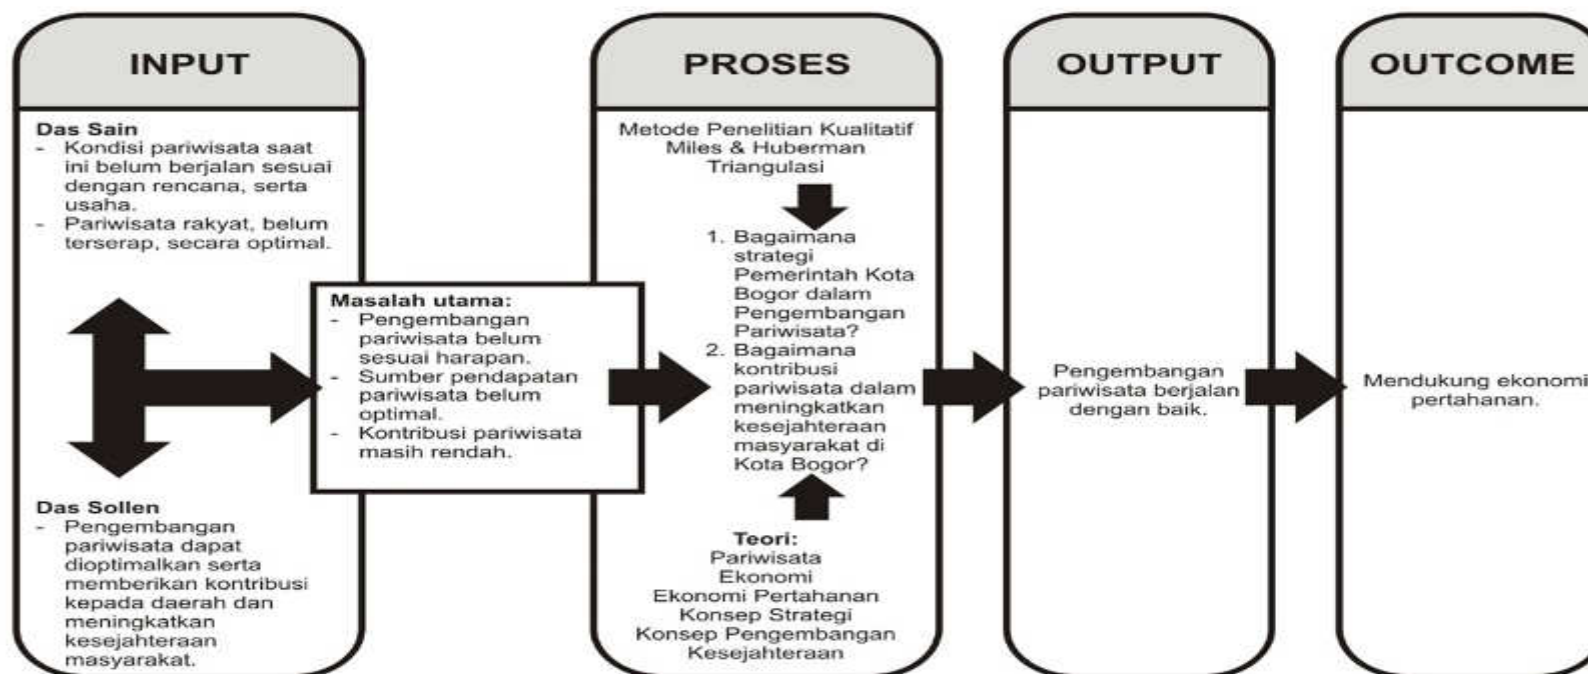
INPUT

Das Sain
- Kondisi pariwisata saat ini belum berjalan sesuai dengan rencana, serta usaha.
- Pariwisata rakyat, belum terserap, secara optimal.

Masalah utama:
- Pengembangan pariwisata belum sesuai harapan.
- Sumber pendapatan pariwisata belum optimal.
- Kontribusi pariwisata masih rendah.

Das Sollen
- Pengembangan pariwisata dapat dioptimalkan serta memberikan kontribusi kepada daerah dan meningkatkan kesejahteraan masyarakat.

PROSES

Metode Penelitian Kualitatif
Miles & Huberman
Triangulasi

1. Bagaimana strategi Pemerintah Kota Bogor dalam Pengembangan Pariwisata?
2. Bagaimana kontribusi pariwisata dalam meningkatkan kesejahteraan masyarakat di Kota Bogor?

Teori:
Pariwisata
Ekonomi
Ekonomi Pertahanan
Konsep Strategi
Konsep Pengembangan
Kesejahteraan

OUTPUT

Pengembangan pariwisata berjalan dengan baik.

OUTCOME

Mendukung ekonomi pertahanan.